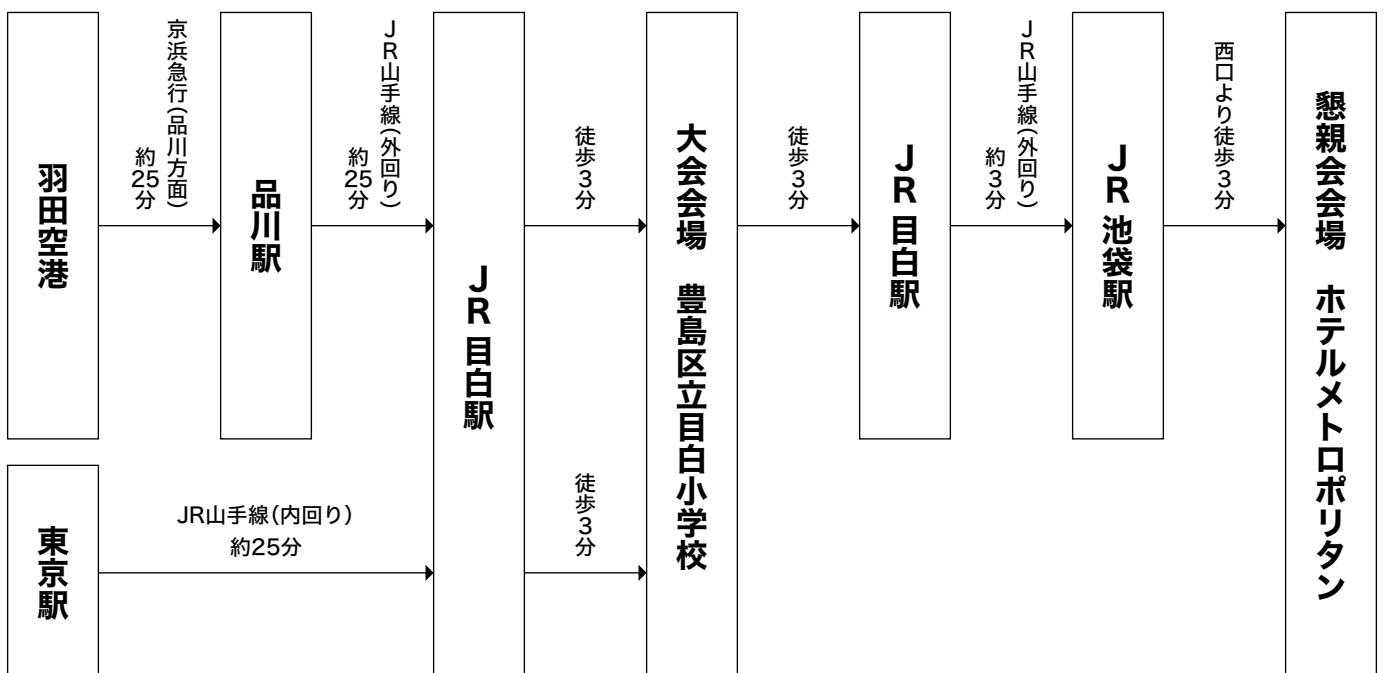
羽田空港

京浜急行(品川方面)
約25分

品川駅

JR山手線(外回り)
約25分

JR目白駅

徒歩3分

大会会場　豊島区立目白小学校

徒歩3分

JR目白駅

JR山手線(外回り)
約3分

JR池袋駅

西口より徒歩3分

懇親会会場　ホテルメトロポリタン

東京駅

JR山手線(内回り)
約25分

徒歩3分